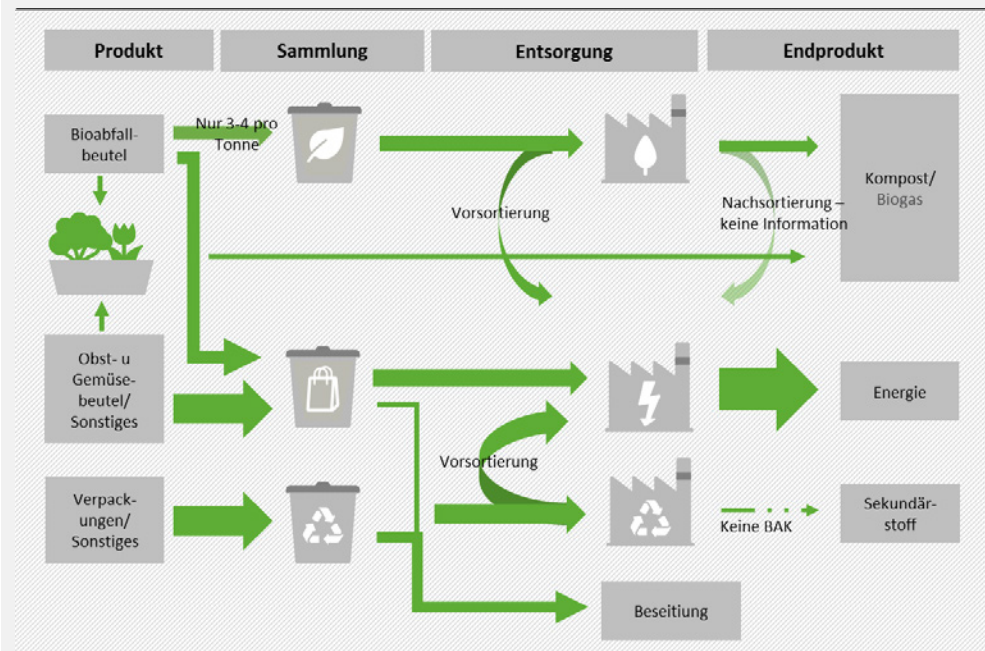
Produkt

Sammlung

Entsorgung

Endprodukt

Bioabfallbeutel

Nur 3-4 pro Tonne

Vorsortierung

Nachsortierung – keine Information

Kompost/ Biogas

Obst- u Gemüsebeutel/ Sonstiges

Energie

Vorsortierung

Verpackungen/ Sonstiges

Keine BAK

Sekundärstoff

Beseitiung